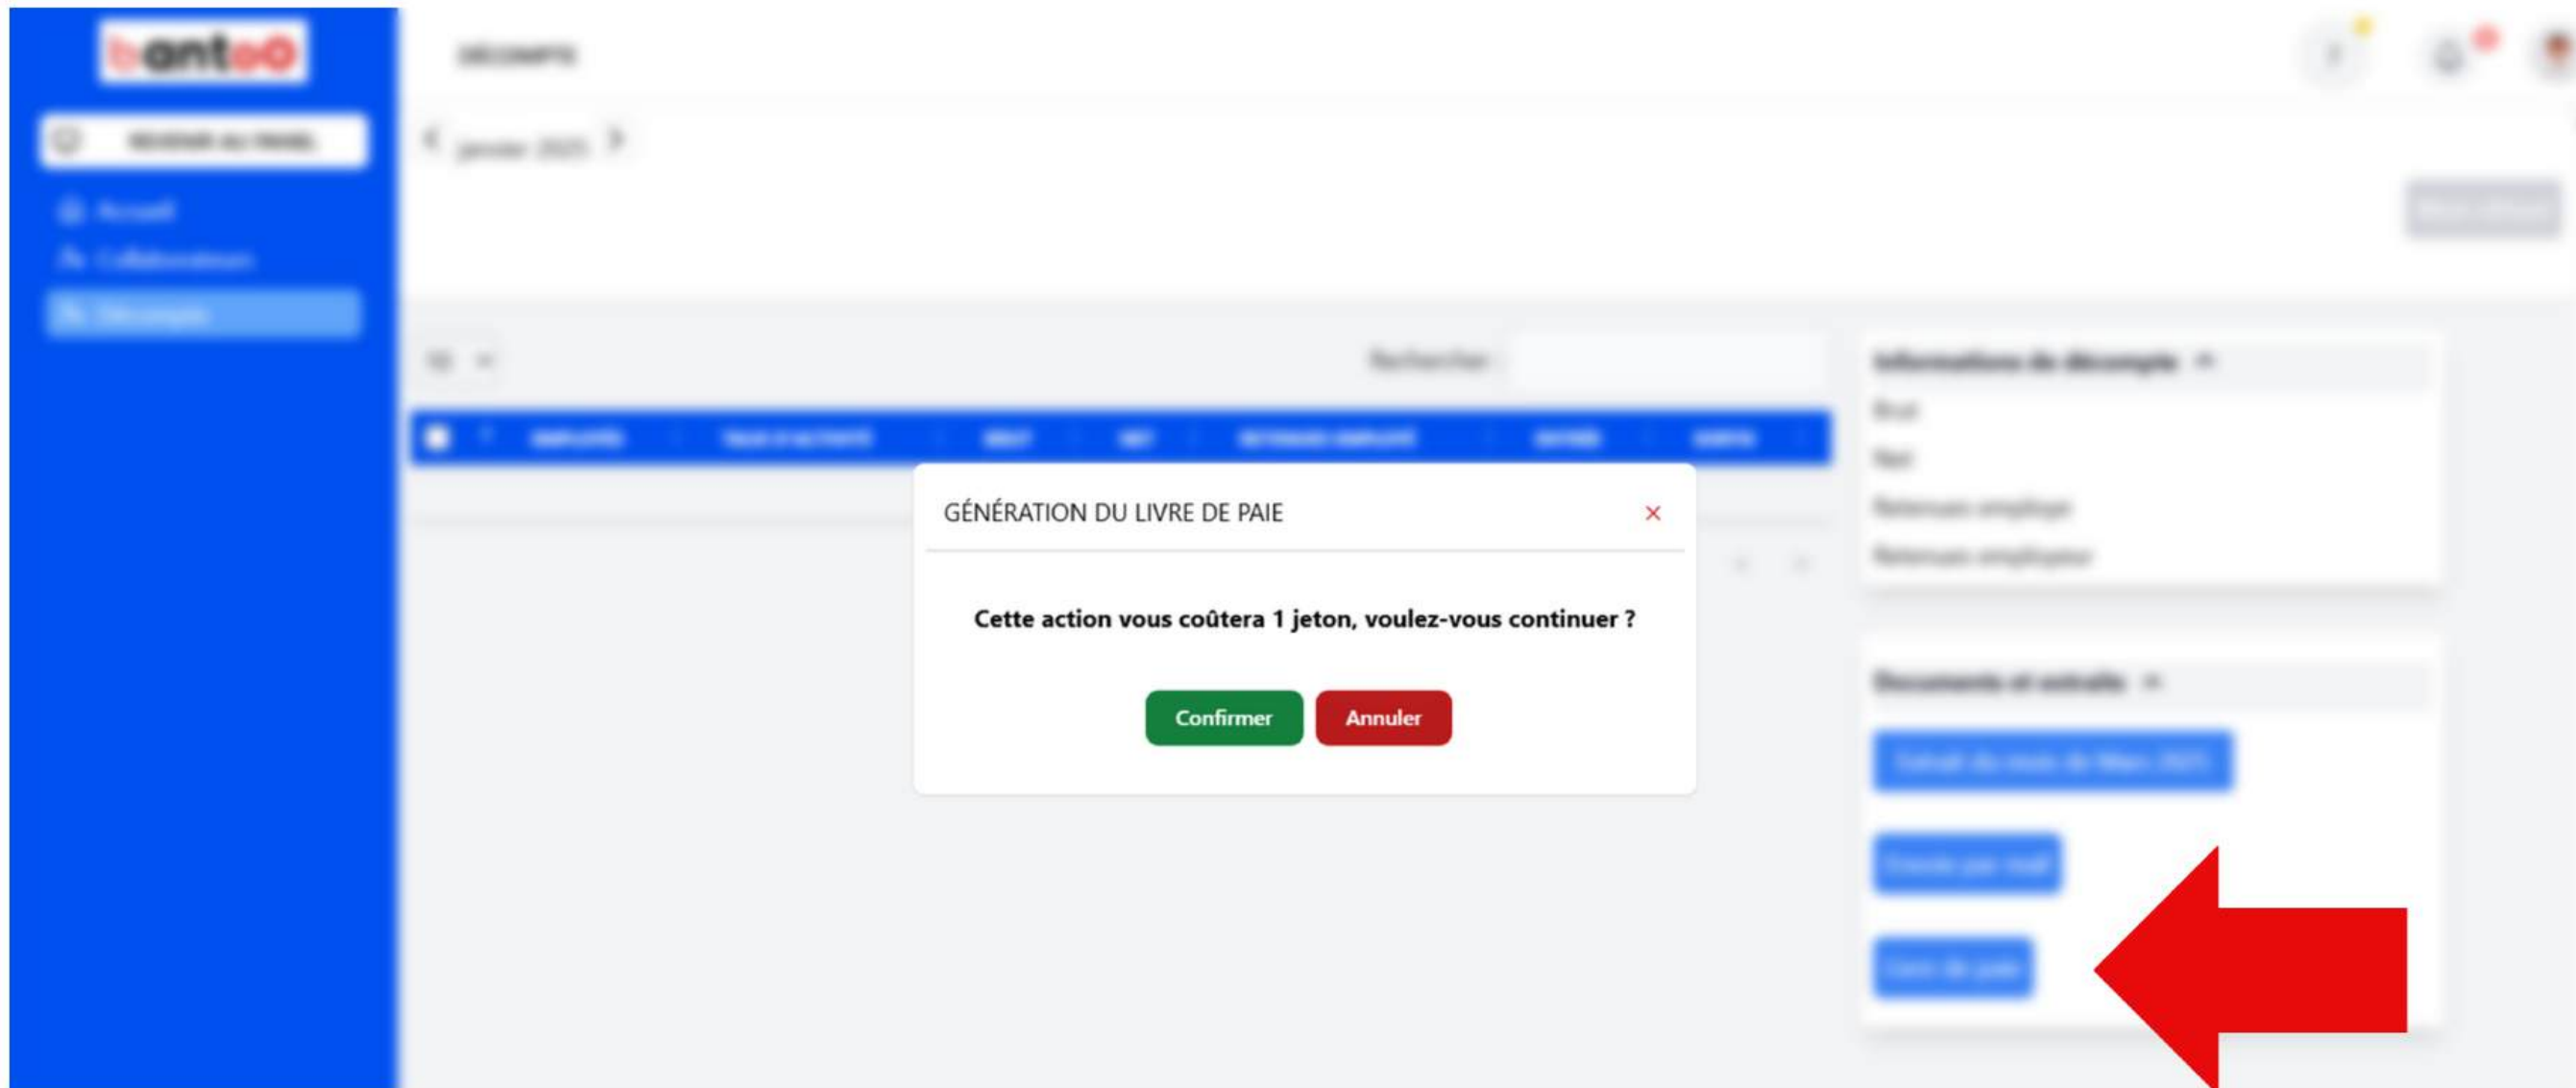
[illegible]

DÉCOMPTE

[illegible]

Accueil

Collaborateurs

Décompte

janvier 2025

Rechercher :

Informations de décompte

Brut

Net

Retenues employé

Retenues employeur

Documents et extraits

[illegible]

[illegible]

Livre de paie

GÉNÉRATION DU LIVRE DE PAIE ×

Cette action vous coûtera 1 jeton, voulez-vous continuer ?

Confirmer Annuler